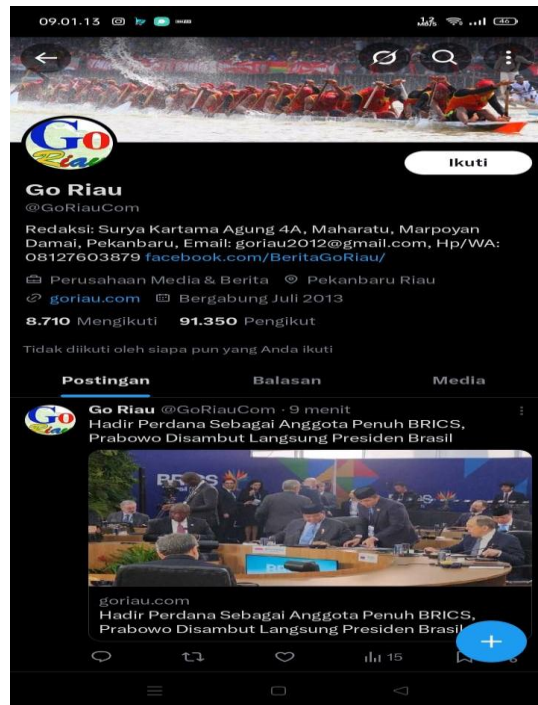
09.01.13

Go Riau

Ikuti

Go Riau
@GoRiauCom

Redaksi: Surya Kartama Agung 4A, Maharatu, Marpoyan Damai, Pekanbaru, Email: goriau2012@gmail.com, Hp/WA: 08127603879 facebook.com/BeritaGoRiau/

Perusahaan Media & Berita Pekanbaru Riau
goriau.com Bergabung Juli 2013

8.710 Mengikuti 91.350 Pengikut

Tidak diikuti oleh siapa pun yang Anda ikuti

Postingan Balasan Media

Go Riau @GoRiauCom · 9 menit
Hadir Perdana Sebagai Anggota Penuh BRICS, Prabowo Disambut Langsung Presiden Brasil

goriau.com
Hadir Perdana Sebagai Anggota Penuh BRICS, Prabowo Disambut Langsung Presiden Brasil

15